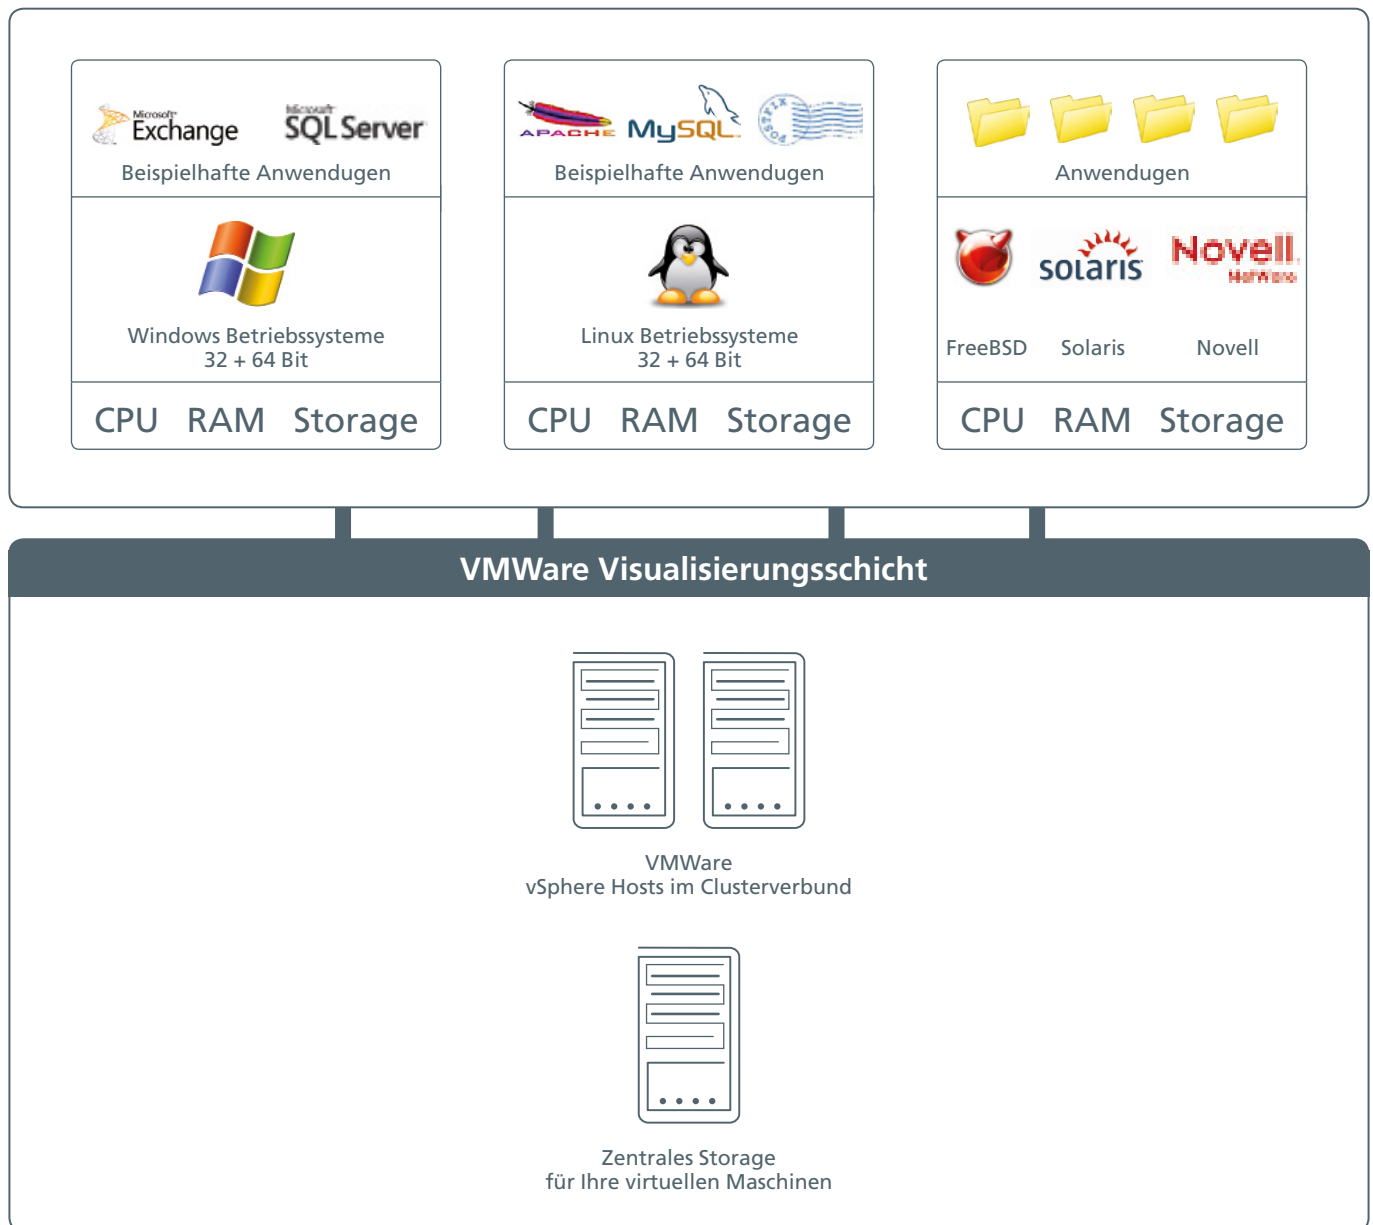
Microsoft Exchange Microsoft SQL Server

Beispielhafte Anwendungen

Windows Betriebssysteme
32 + 64 Bit

CPU RAM Storage

APACHE MySQL POSTFIX

Beispielhafte Anwendungen

Linux Betriebssysteme
32 + 64 Bit

CPU RAM Storage

Anwendungen

solaris Novell NetWare

FreeBSD Solaris Novell

CPU RAM Storage

VMWare Visualisierungsschicht

VMWare
vSphere Hosts im Clusterverbund

Zentrales Storage
für Ihre virtuellen Maschinen